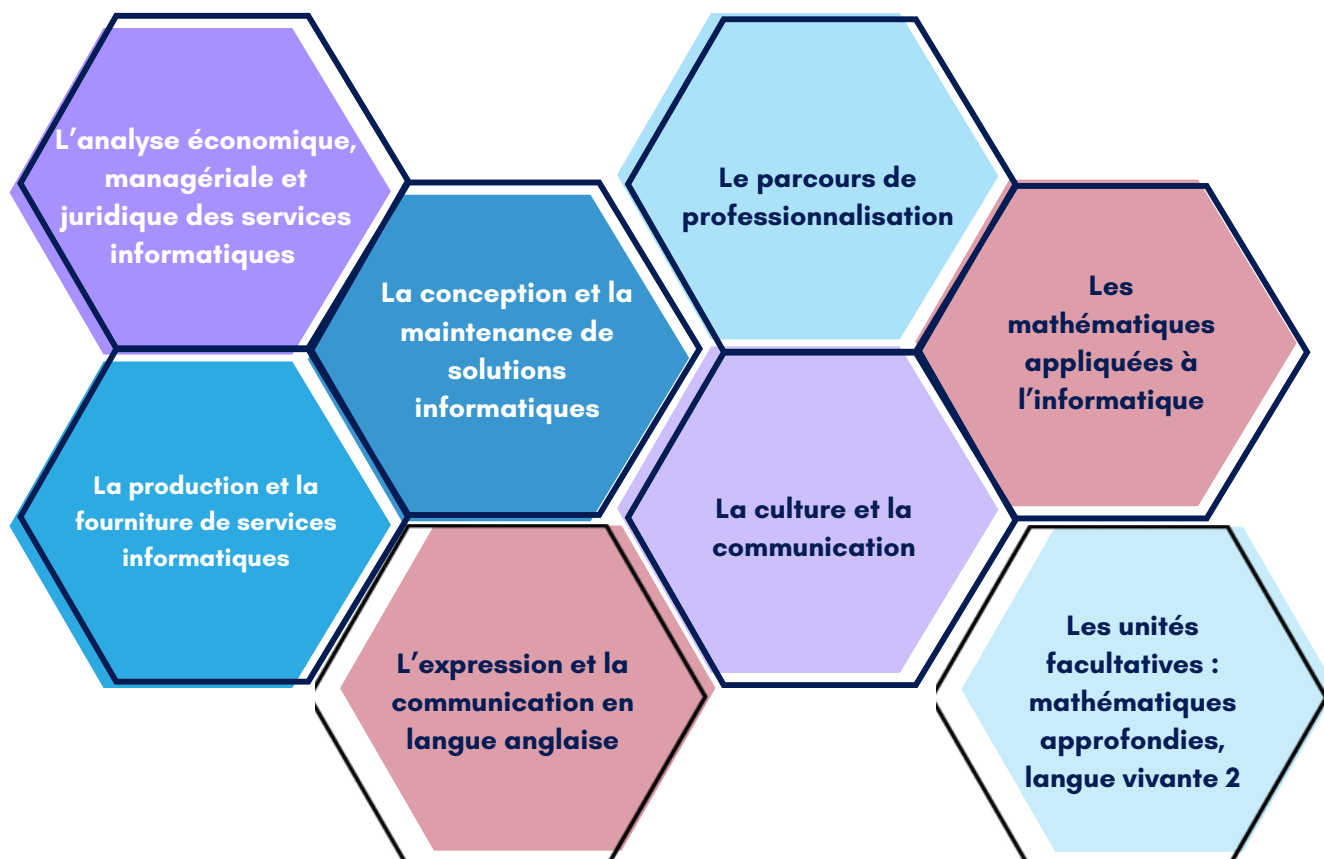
L’analyse économique, managériale et juridique des services informatiques

La conception et la maintenance de solutions informatiques

La production et la fourniture de services informatiques

L’expression et la communication en langue anglaise

Le parcours de professionnalisation

La culture et la communication

Les mathématiques appliquées à l’informatique

Les unités facultatives : mathématiques approfondies, langue vivante 2